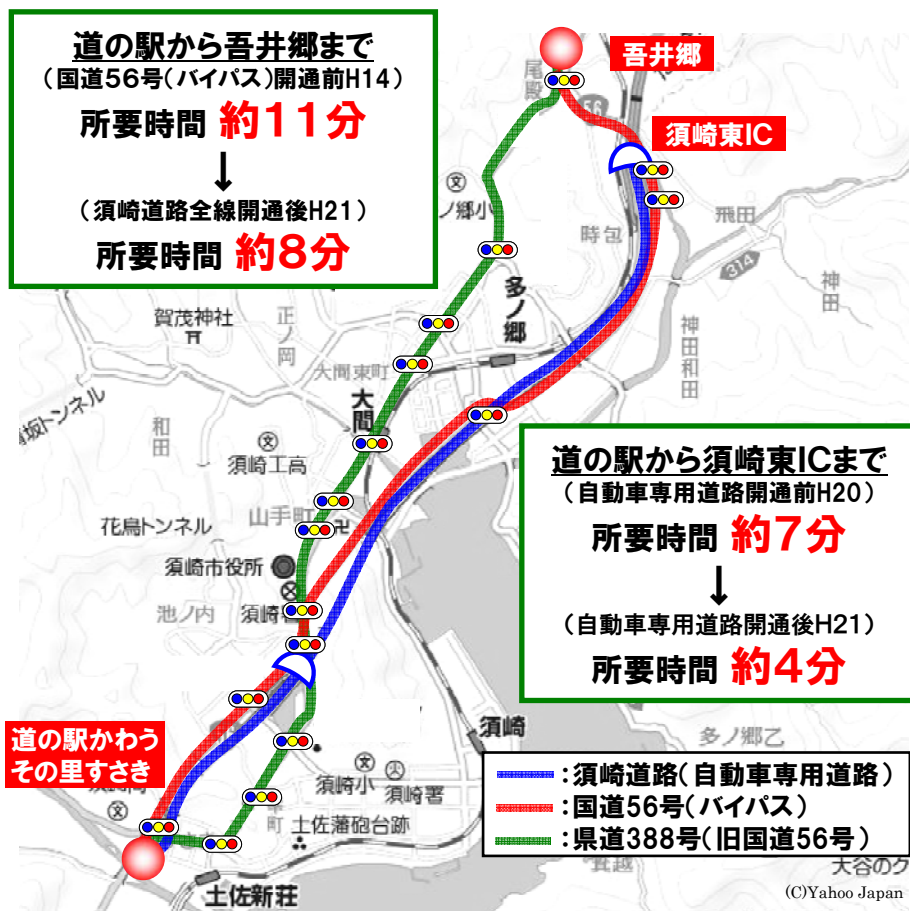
道の駅から吾井郷まで
（国道56号(バイパス)開通前H14）
所要時間 約11分
↓
（須崎道路全線開通後H21）
所要時間 約8分

吾井郷

須崎東IC

道の駅から須崎東ICまで
（自動車専用道路開通前H20）
所要時間 約7分
↓
（自動車専用道路開通後H21）
所要時間 約4分

道の駅かわうその里すさき

尾股
ノ郷小
時包
飛田
314
神田
神田和田
多ノ郷
賀茂神社
正ノ岡
大間東町
大間
坂トンネル
和田
須崎工高
花鳥トンネル
山手町
須崎市役所
池ノ内
須崎
須崎
多ノ郷乙
須崎小
須崎署
土佐藩砲台跡
土佐新荘
大谷ノ

：須崎道路（自動車専用道路）
：国道56号（バイパス）
：県道388号（旧国道56号）

(C)Yahoo Japan